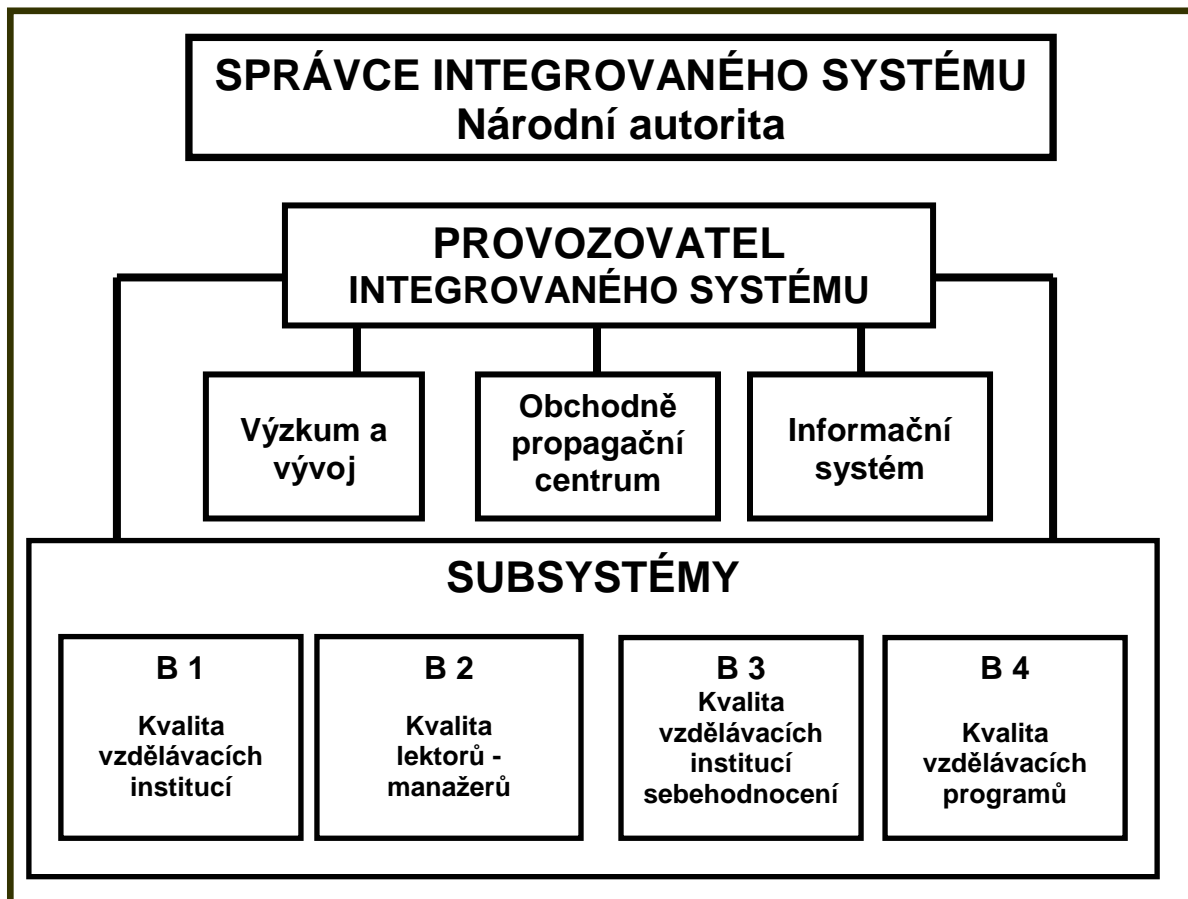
SPRÁVCE INTEGROVANÉHO SYSTÉMU
Národní autorita

PROVOZOVATEL
INTEGROVANÉHO SYSTÉMU

Výzkum a vývoj

Obchodně propagační centrum

Informační systém

SUBSYSTÉMY

B 1
Kvalita vzdělávacích institucí

B 2
Kvalita lektorů - manažerů

B 3
Kvalita vzdělávacích institucí sebehodnocení

B 4
Kvalita vzdělávacích programů